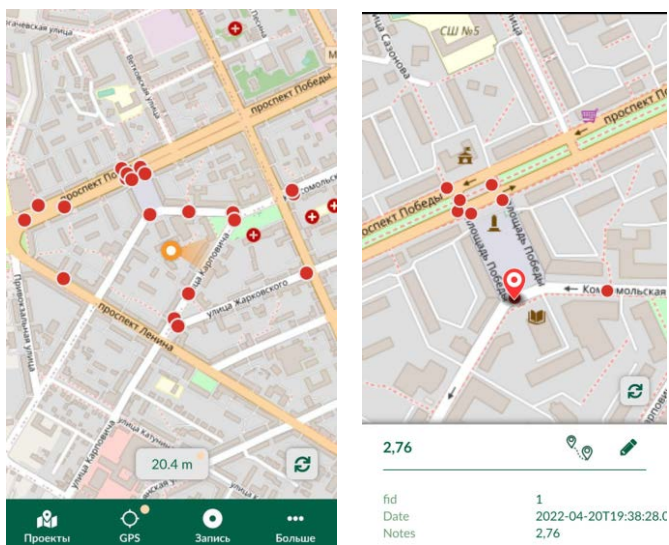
ачёвская улица
Песчаная
Ветковская улица
проспект Победы
проспект Победы
Комсомольская
улица Карповича
улица Жарковского
проспект Ленина
Привокзальная улица
улица Карповича
улица Катунина
20.4 m
Проекты
GPS
Запись
Больше

улица Сазонова
СШ №5
проспект Победы
проспект Победы
площадь Победы
площадь Победы
Комсомольская
2,76
fid
1
Date
2022-04-20T19:38:28.0
Notes
2,76